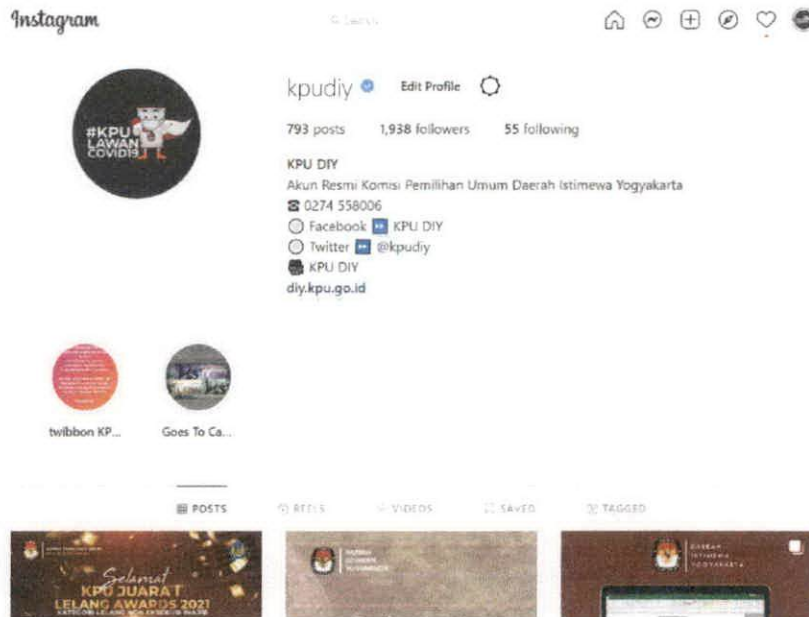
Instagram

Search

kpudiy Edit Profile

793 posts 1,938 followers 55 following

KPU DIY
Akun Resmi Komisi Pemilihan Umum Daerah Istimewa Yogyakarta
☎ 0274 558006
Facebook KPU DIY
Twitter @kpudiy
KPU DIY
diy.kpu.go.id

#KPU LAWAN COVID19

twibbon KP... Goes To Ca...

POSTS REELS VIDEOS SAVED TAGGED

Selamat KPU JUARA 1 LELANG AWARDS 2021

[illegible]

DAERAH ISTIMEWA YOGYAKARTA